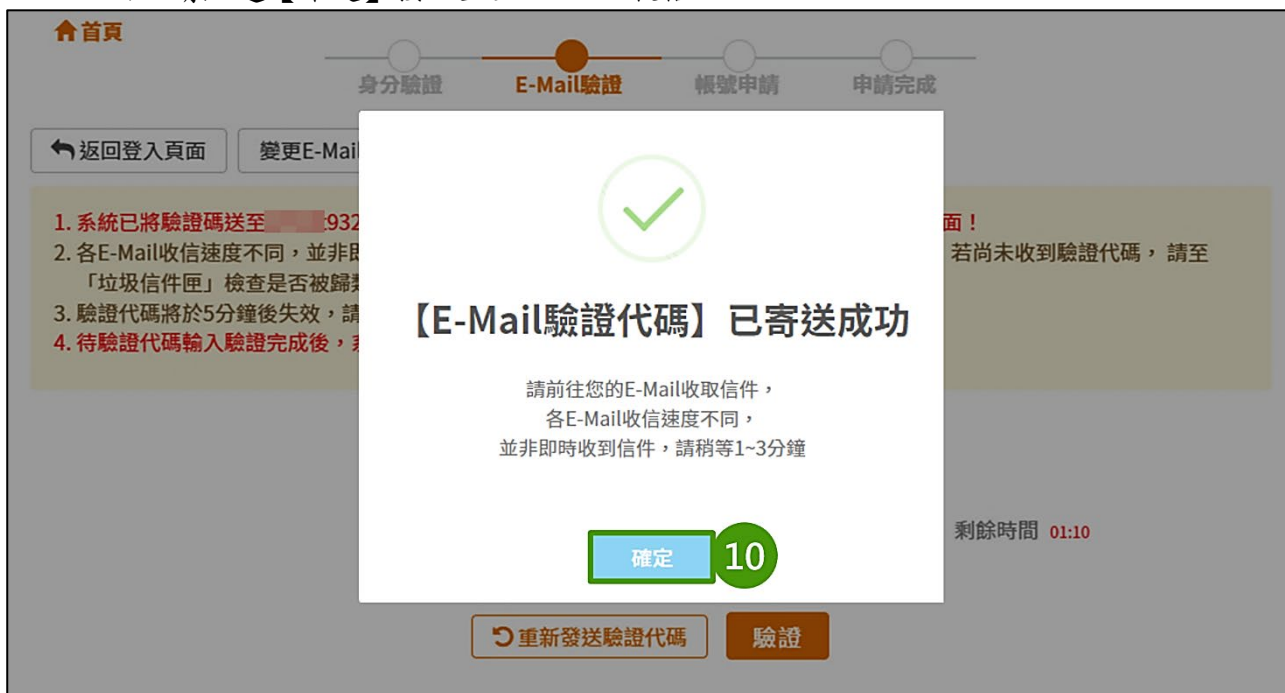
首頁

身分驗證 E-Mail驗證 帳號申請 申請完成

返回登入頁面 變更E-Mai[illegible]

1. 系統已將驗證碼送至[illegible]932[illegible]面！
2. 各E-Mail收信速度不同，並非即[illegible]若尚未收到驗證代碼，請至「垃圾信件匣」檢查是否被歸類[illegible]
3. 驗證代碼將於5分鐘後失效，請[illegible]
4. 待驗證代碼輸入驗證完成後，系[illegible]

【E-Mail驗證代碼】已寄送成功

請前往您的E-Mail收取信件，
各E-Mail收信速度不同，
並非即時收到信件，請稍等1~3分鐘

確定

10

剩餘時間 01:10

重新發送驗證代碼 驗證